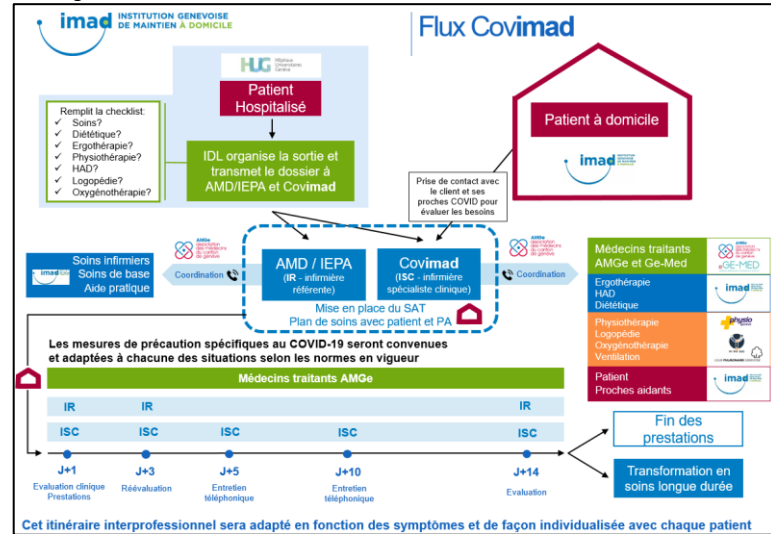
imad INSTITUTION GENEVOISE DE MAINTIEN À DOMICILE

Flux Covimad

HUG Hôpitaux Universitaires Genève

Patient Hospitalisé

Remplit la checklist:
✓ Soins?
✓ Diététique?
✓ Ergothérapie?
✓ Physiothérapie?
✓ HAD?
✓ Logopédie?
✓ Oxygénothérapie?

IDL organise la sortie et transmet le dossier à AMD/IEPA et Covimad

Patient à domicile

imad

Prise de contact avec le client et ses proches COVID pour évaluer les besoins

AMGe association des médecins du canton de genève

Soins infirmiers
Soins de base
Aide pratique

Coordination

AMD / IEPA
(IR - infirmière référente)

Covimad
(ISC - infirmière spécialiste clinique)

Mise en place du SAT
Plan de soins avec patient et PA

Coordination

Médecins traitants AMGe et Ge-Med

GE-MED

Ergothérapie
HAD
Diététique

Physiothérapie
Logopédie
Oxygénothérapie
Ventilation

physio

Patient
Proches aidants

Les mesures de précaution spécifiques au COVID-19 seront convenues et adaptées à chacune des situations selon les normes en vigueur

Médecins traitants AMGe

IR IR IR

ISC ISC ISC ISC ISC

J+1
Evaluation clinique
Prestations

J+3
Réévaluation

J+5
Entretien téléphonique

J+10
Entretien téléphonique

J+14
Evaluation

Fin des prestations

Transformation en soins longue durée

Cet itinéraire interprofessionnel sera adapté en fonction des symptômes et de façon individualisée avec chaque patient